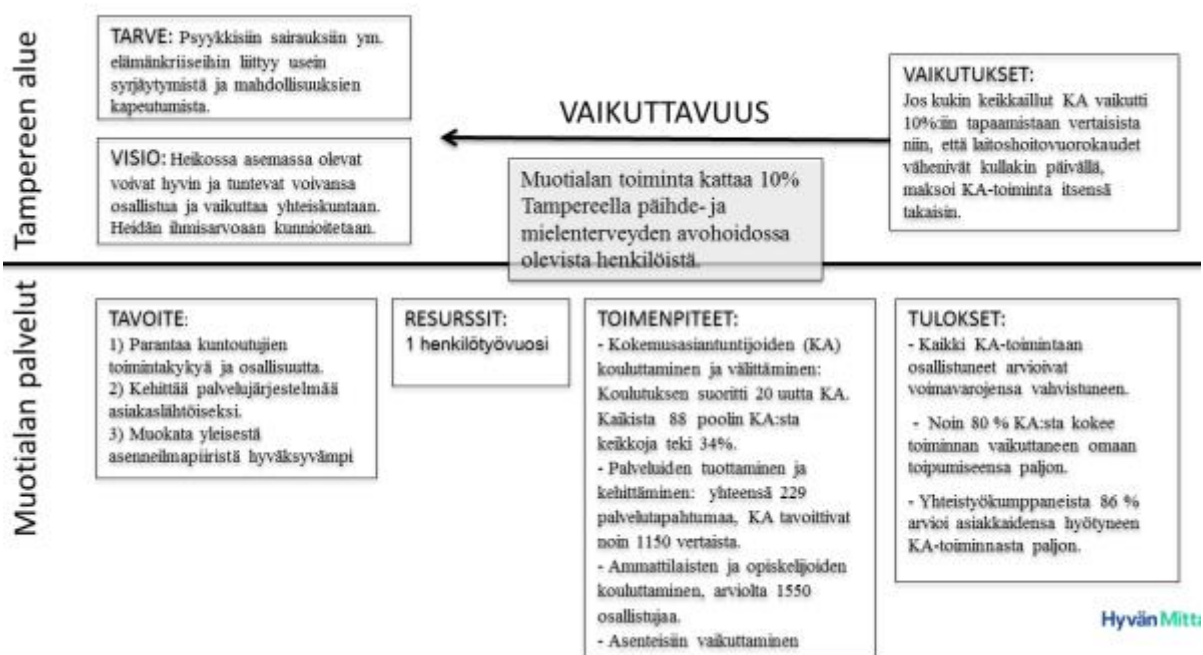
Tampereen alue

TARVE: Psyykkisiin sairauksiin ym. elämänkriiseihin liittyy usein syrjäytymistä ja mahdollisuuksien kapeutumista.

VISIO: Heikossa asemassa olevat voivat hyvin ja tuntevat voivansa osallistua ja vaikuttaa yhteiskuntaan. Heidän ihmisarvoaan kunnioitetaan.

VAIKUTTAVUUS

Muotialan toiminta kattaa 10% Tampereella päihde- ja mielenterveyden avohoidossa olevista henkilöistä.

VAIKUTUKSET:
Jos kukin keikkaillut KA vaikutti 10%:iin tapaamistaan vertaisista niin, että laitoshoitovuorokaudet vähenivät kullakin päivällä, maksoi KA-toiminta itsensä takaisin.

Muotialan palvelut

TAVOITE:
1) Parantaa kuntoutujien toimintakykyä ja osallisuutta.
2) Kehittää palvelujärjestelmää asiakaslähtöiseksi.
3) Muokata yleisestä asenneilmapiiristä hyväksyvämpi

RESURSSIT:
1 henkilötyövuosi

TOIMENPITEET:
- Kokemusasiantuntijoiden (KA) kouluttaminen ja välittäminen: Koulutuksen suoritti 20 uutta KA. Kaikista 88 poolin KA:sta keikkoja teki 34%.
- Palveluiden tuottaminen ja kehittäminen: yhteensä 229 palvelutapahtumaa, KA tavoittivat noin 1150 vertaista.
- Ammattilaisten ja opiskelijoiden kouluttaminen, arviolta 1550 osallistujaa.
- Asenteisiin vaikuttaminen

TULOKSET:
- Kaikki KA-toimintaan osallistuneet arvioivat voimavarojensa vahvistuneen.
- Noin 80 % KA:sta kokee toiminnan vaikuttaneen omaan toipumiseensa paljon.
- Yhteistyökumppaneista 86 % arvioi asiakkaidensa hyötyneen KA-toiminnasta paljon.

Hyvän Mitta